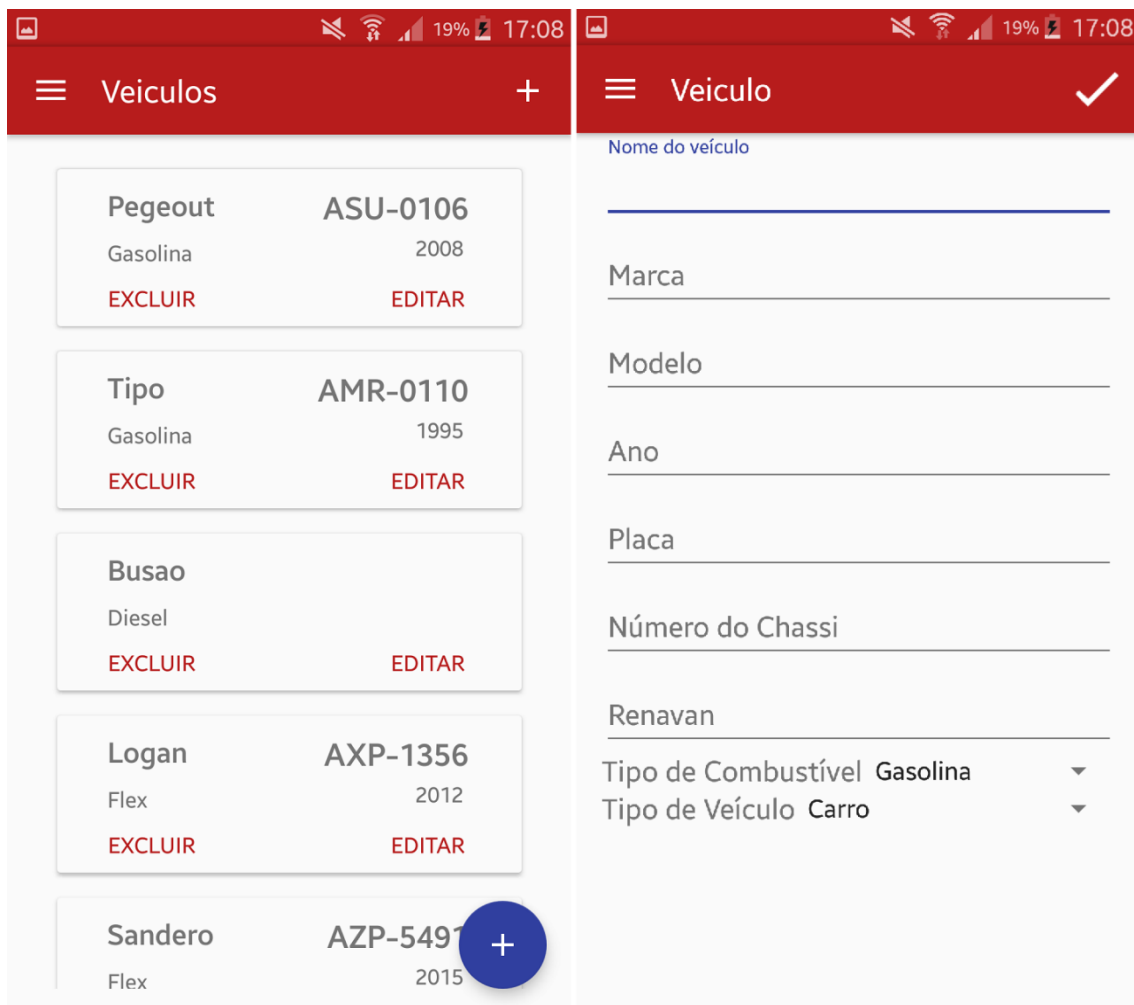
19% 17:08

Veiculos

Pegeout
ASU-0106
Gasolina
2008
EXCLUIR
EDITAR

Tipo
AMR-0110
Gasolina
1995
EXCLUIR
EDITAR

Busao
Diesel
EXCLUIR
EDITAR

Logan
AXP-1356
Flex
2012
EXCLUIR
EDITAR

Sandero
AZP-549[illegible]
Flex
2015

19% 17:08

Veiculo

Nome do veículo

Marca

Modelo

Ano

Placa

Número do Chassi

Renavan

Tipo de Combustível Gasolina
Tipo de Veículo Carro